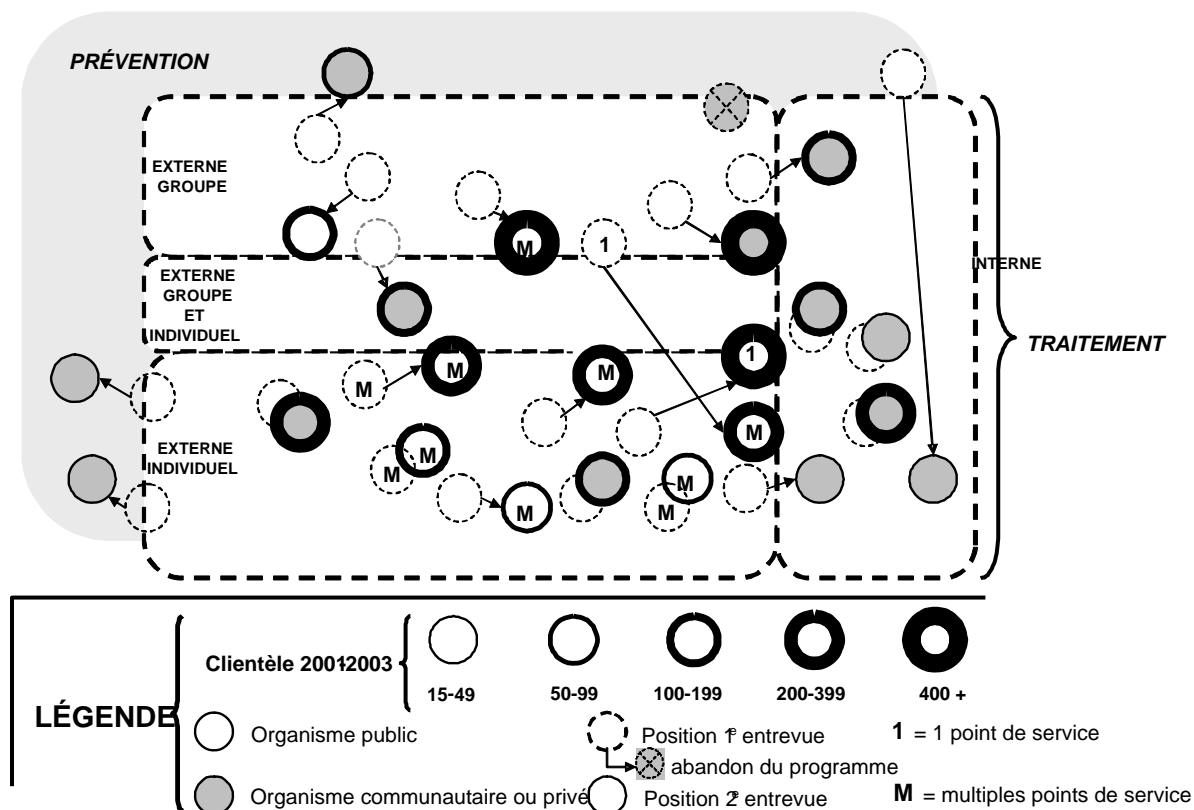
PRÉVENTION

EXTERNE GROUPE

M

1

INTERNE

EXTERNE GROUPE ET INDIVIDUEL

TRAITEMENT

M

M

M

1

M

EXTERNE INDIVIDUEL

M

M

M

M

M

M

M

LÉGENDE

Clientèle 2001-2003

15-49

50-99

100-199

200-399

400 +

Organisme public

Organisme communautaire ou privé

Position 1re entrevue

abandon du programme

Position 2e entrevue

1 = 1 point de service

M = multiples points de service